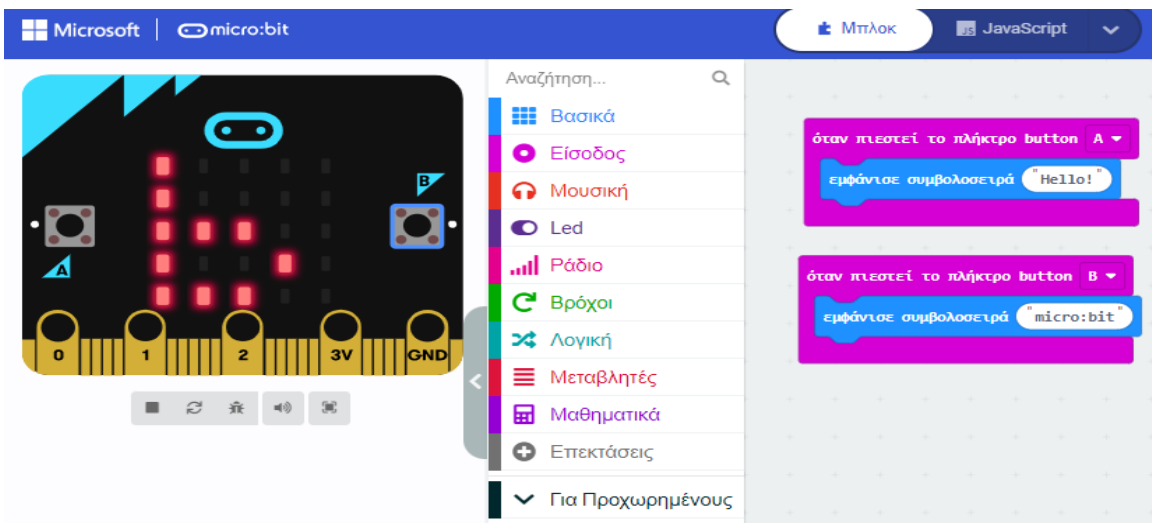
Microsoft | micro:bit

Μπλοκ
JavaScript

B
A
0 1 2 3V GND

Αναζήτηση...
Βασικά
Είσοδος
Μουσική
Led
Ράδιο
Βρόχοι
Λογική
Μεταβλητές
Μαθηματικά
Επεκτάσεις
Για Προχωρημένους

όταν πιεστεί το πλήκτρο button A
εμφάνισε συμβολοσειρά "Hello!"

όταν πιεστεί το πλήκτρο button B
εμφάνισε συμβολοσειρά "micro:bit"